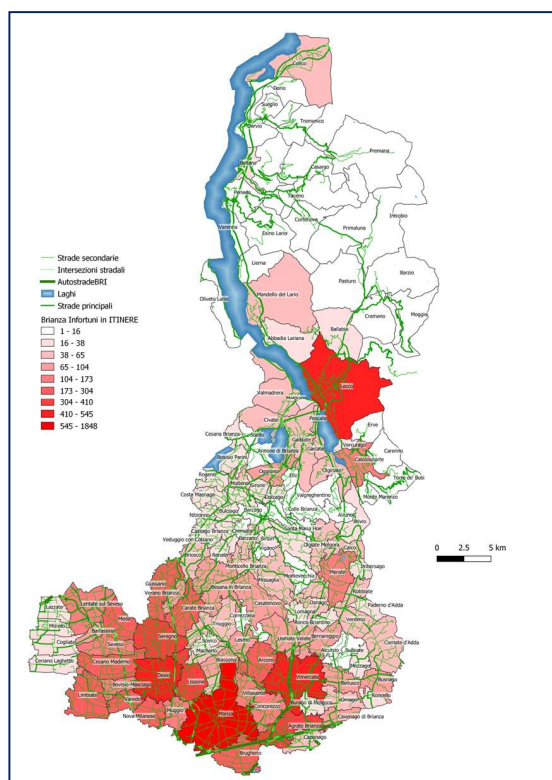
Strade secondarie
Intersezioni stradali
AutostradeBRI
Laghi
Strade principali
Brianza Infortuni in ITINERE
1 - 16
16 - 38
38 - 65
65 - 104
104 - 173
173 - 304
304 - 410
410 - 545
545 - 1848

0 2.5 5 km

Colico
Dorio
Dervio
Tremenico
Premana
Bellano
Casargo
Perledo
Taceno
Cortenova
Introbio
Varenna
Esino Lario
Primaluna
Lierna
Barzio
Pasturo
Mandello del Lario
Cremeno
Moggio
Oliveto Lario
Ballabio
Abbadia Lariana
Lecco
Valmadrera
Civate
Malgrate
Pescate
Erve
Calolziocorte
Carenno
Oggiono
Olginate
Garlate
Torre de' Busi
Monte Marenzo
Valgreghentino
Colle Brianza
Airuno
Brivio
Merate
Calco
Imbersago
Robbiate
Paderno d'Adda
Verderio
Cornate d'Adda
Cesano Maderno
Seregno
Desio
Lissone
Monza
Vimercate
Arcore
Villasanta
Concorezzo
Agrate Brianza
Carate Brianza
Giussano
Verano Brianza
Lentate sul Seveso
Meda
Seveso
Barlassina
Lazzate
Misinto
Cogliate
Ceriano Laghetto
Limbiate
Bovisio-Masciago
Nova Milanese
Muggiò
Brugherio
Caponago
Cavenago di Brianza
Bellusco
Mezzago
Busnago
Roncello
Usmate Velate
Besana in Brianza
Renate
Veduggio con Colzano
Briosco
Triuggio
Albiate
Sovico
Macherio
Biassono
Lesmo
Camparada
Casatenovo
Missaglia
Monticello Brianza
Cassago Brianza
Barzanò
Sirtori
Viganò
Osnago
Lomagna
Bernareggio
Sulbiate
Aicurzio
Burago di Molgora
Ornago
Cesana Brianza
Bosisio Parini
Annone di Brianza
Molteno
Costa Masnaga
Nibionno
Rogeno
Bulciago
Dolzago
Sirone
Garbagnate Monastero
Santa Maria Hoè
Olgiate Molgora
Suello
Sueglio